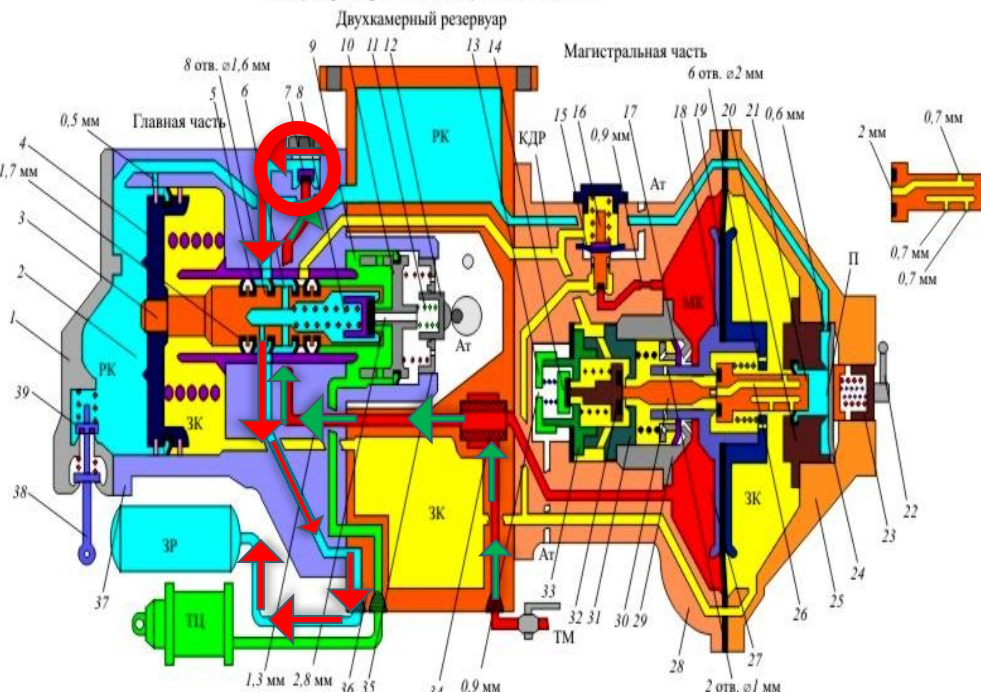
Двухкамерный резервуар
Магистральная часть
8 отв. ⌀1,6 мм
9 10 11 12
13 14
6 отв. ⌀2 мм
0,5 мм
Главная часть
5 6
7 8
РК
КДР
15 16
17
0,9 мм
Ат
18 19 20 21 0,6 мм
2 мм
0,7 мм
0,7 мм
0,7 мм
4
1,7 мм
3
2
1
39
38
37
РК
ЗК
Ат
МК
П
ЗК
ЗК
ЗР
ТЦ
Ат
ТМ
33
32 31
30 29
28
27
26
25
24
23
22
1,3 мм
2,8 мм
36 35
34
0,9 мм
2 отв. ⌀1 мм